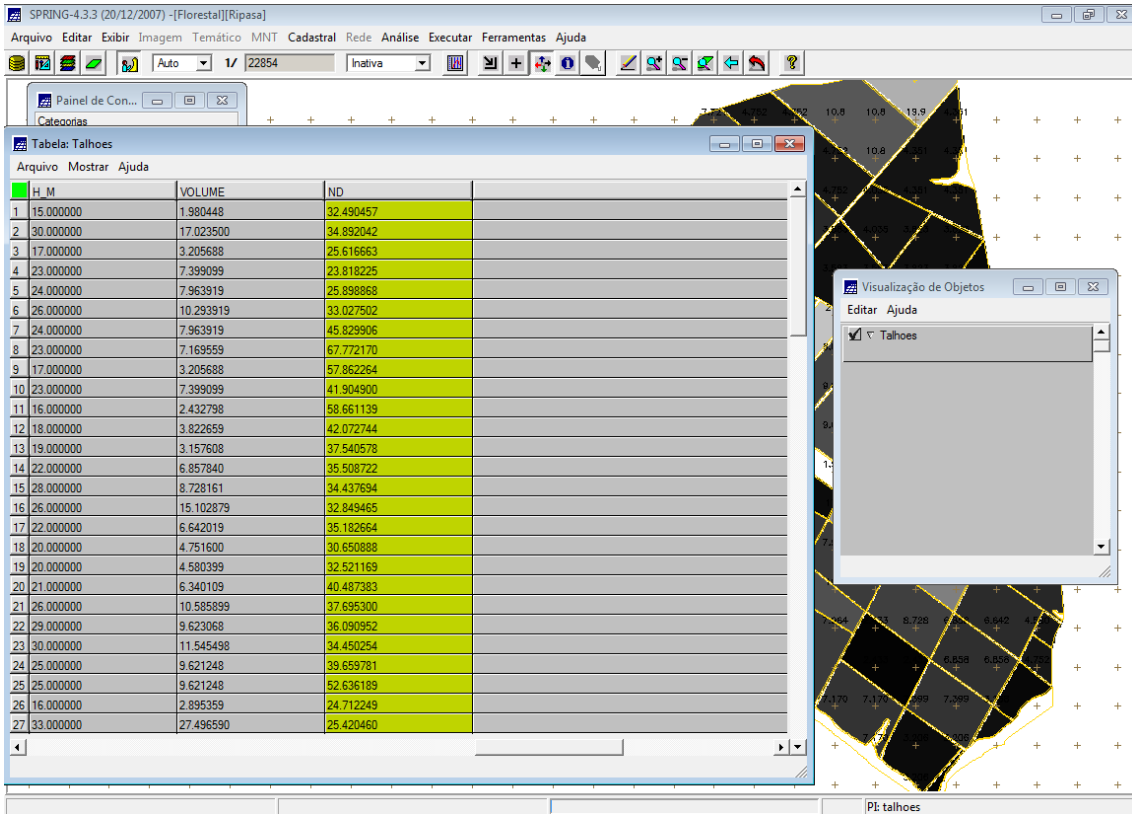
SPRING-4.3.3 (20/12/2007) -[Florestal][Ripasa]

Arquivo Editar Exibir Imagem Temático MNT Cadastral Rede Análise Executar Ferramentas Ajuda

Auto 1/ 22854 Inativa

Painel de Con...
Categorias

Tabela: Talhoes
Arquivo Mostrar Ajuda

| | H_M | VOLUME | ND |
|---|---|---|---|
| 1 | 15.000000 | 1.980448 | 32.490457 |
| 2 | 30.000000 | 17.023500 | 34.892042 |
| 3 | 17.000000 | 3.205688 | 25.616663 |
| 4 | 23.000000 | 7.399099 | 23.818225 |
| 5 | 24.000000 | 7.963919 | 25.898868 |
| 6 | 26.000000 | 10.293919 | 33.027502 |
| 7 | 24.000000 | 7.963919 | 45.829906 |
| 8 | 23.000000 | 7.169559 | 67.772170 |
| 9 | 17.000000 | 3.205688 | 57.862264 |
| 10 | 23.000000 | 7.399099 | 41.904900 |
| 11 | 16.000000 | 2.432798 | 58.661139 |
| 12 | 18.000000 | 3.822659 | 42.072744 |
| 13 | 19.000000 | 3.157608 | 37.540578 |
| 14 | 22.000000 | 6.857840 | 35.508722 |
| 15 | 28.000000 | 8.728161 | 34.437694 |
| 16 | 26.000000 | 15.102879 | 32.849465 |
| 17 | 22.000000 | 6.642019 | 35.182664 |
| 18 | 20.000000 | 4.751600 | 30.650888 |
| 19 | 20.000000 | 4.580399 | 32.521169 |
| 20 | 21.000000 | 6.340109 | 40.487383 |
| 21 | 26.000000 | 10.585899 | 37.695300 |
| 22 | 29.000000 | 9.623068 | 36.090952 |
| 23 | 30.000000 | 11.545498 | 34.450254 |
| 24 | 25.000000 | 9.621248 | 39.659781 |
| 25 | 25.000000 | 9.621248 | 52.636189 |
| 26 | 16.000000 | 2.895359 | 24.712249 |
| 27 | 33.000000 | 27.496590 | 25.420460 |

Visualização de Objetos
Editar Ajuda
Talhoes

10.8 10.8 19.9 10.8 8.728 6.642 6.858 6.858 7.170 7.170 7.399

PI: talhoes